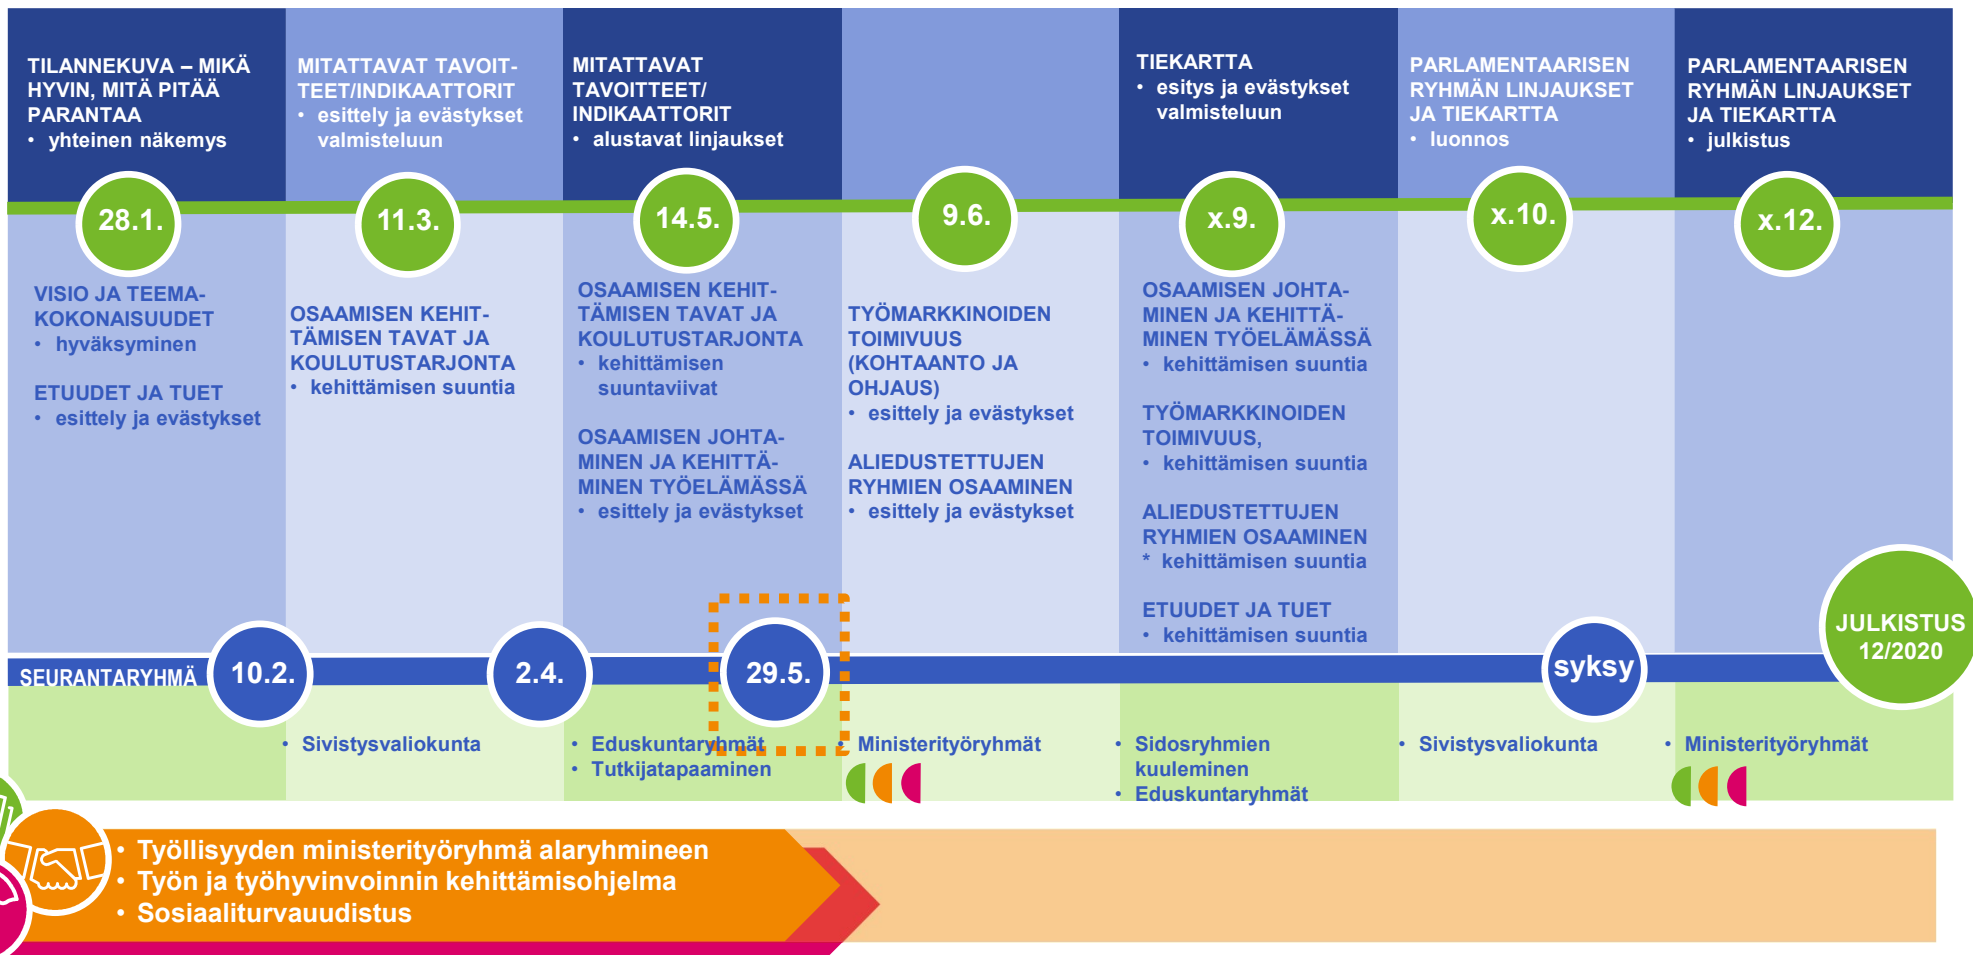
TILANNEKUVA – MIKÄ HYVIN, MITÄ PITÄÄ PARANTAA
• yhteinen näkemys

MITATTAVAT TAVOITTEET/INDIKAATTORIT
• esittely ja evästykset valmisteluun

MITATTAVAT TAVOITTEET/ INDIKAATTORIT
• alustavat linjaukset

TIEKARTTA
• esitys ja evästykset valmisteluun

PARLAMENTAARISEN RYHMÄN LINJAUKSET JA TIEKARTTA
• luonnos

PARLAMENTAARISEN RYHMÄN LINJAUKSET JA TIEKARTTA
• julkistus

28.1.

11.3.

14.5.

9.6.

x.9.

x.10.

x.12.

VISIO JA TEEMAKOKONAISUUDET
• hyväksyminen

ETUUDET JA TUET
• esittely ja evästykset

OSAAMISEN KEHITTÄMISEN TAVAT JA KOULUTUSTARJONTA
• kehittämisen suuntia

OSAAMISEN KEHITTÄMISEN TAVAT JA KOULUTUSTARJONTA
• kehittämisen suuntaviivat

OSAAMISEN JOHTAMINEN JA KEHITTÄMINEN TYÖELÄMÄSSÄ
• esittely ja evästykset

TYÖMARKKINOIDEN TOIMIVUUS (KOHTAANTO JA OHJAUS)
• esittely ja evästykset

ALIEDUSTETTUJEN RYHMIEN OSAAMINEN
• esittely ja evästykset

OSAAMISEN JOHTAMINEN JA KEHITTÄMINEN TYÖELÄMÄSSÄ
• kehittämisen suuntia

TYÖMARKKINOIDEN TOIMIVUUS,
• kehittämisen suuntia

ALIEDUSTETTUJEN RYHMIEN OSAAMINEN
* kehittämisen suuntia

ETUUDET JA TUET
• kehittämisen suuntia

JULKISTUS 12/2020

SEURANTARYHMÄ

10.2.

2.4.

29.5.

syksy

• Sivistysvaliokunta

• Eduskuntaryhmät
• Tutkijatapaaminen

• Ministeriryhmät

• Sidosryhmien kuuleminen
• Eduskuntaryhmät

• Sivistysvaliokunta

• Ministeriryhmät

• Työllisyyden ministeriryhmä alaryhmineen
• Työn ja työhyvinvoinnin kehittämisohjelma
• Sosiaaliturvauudistus